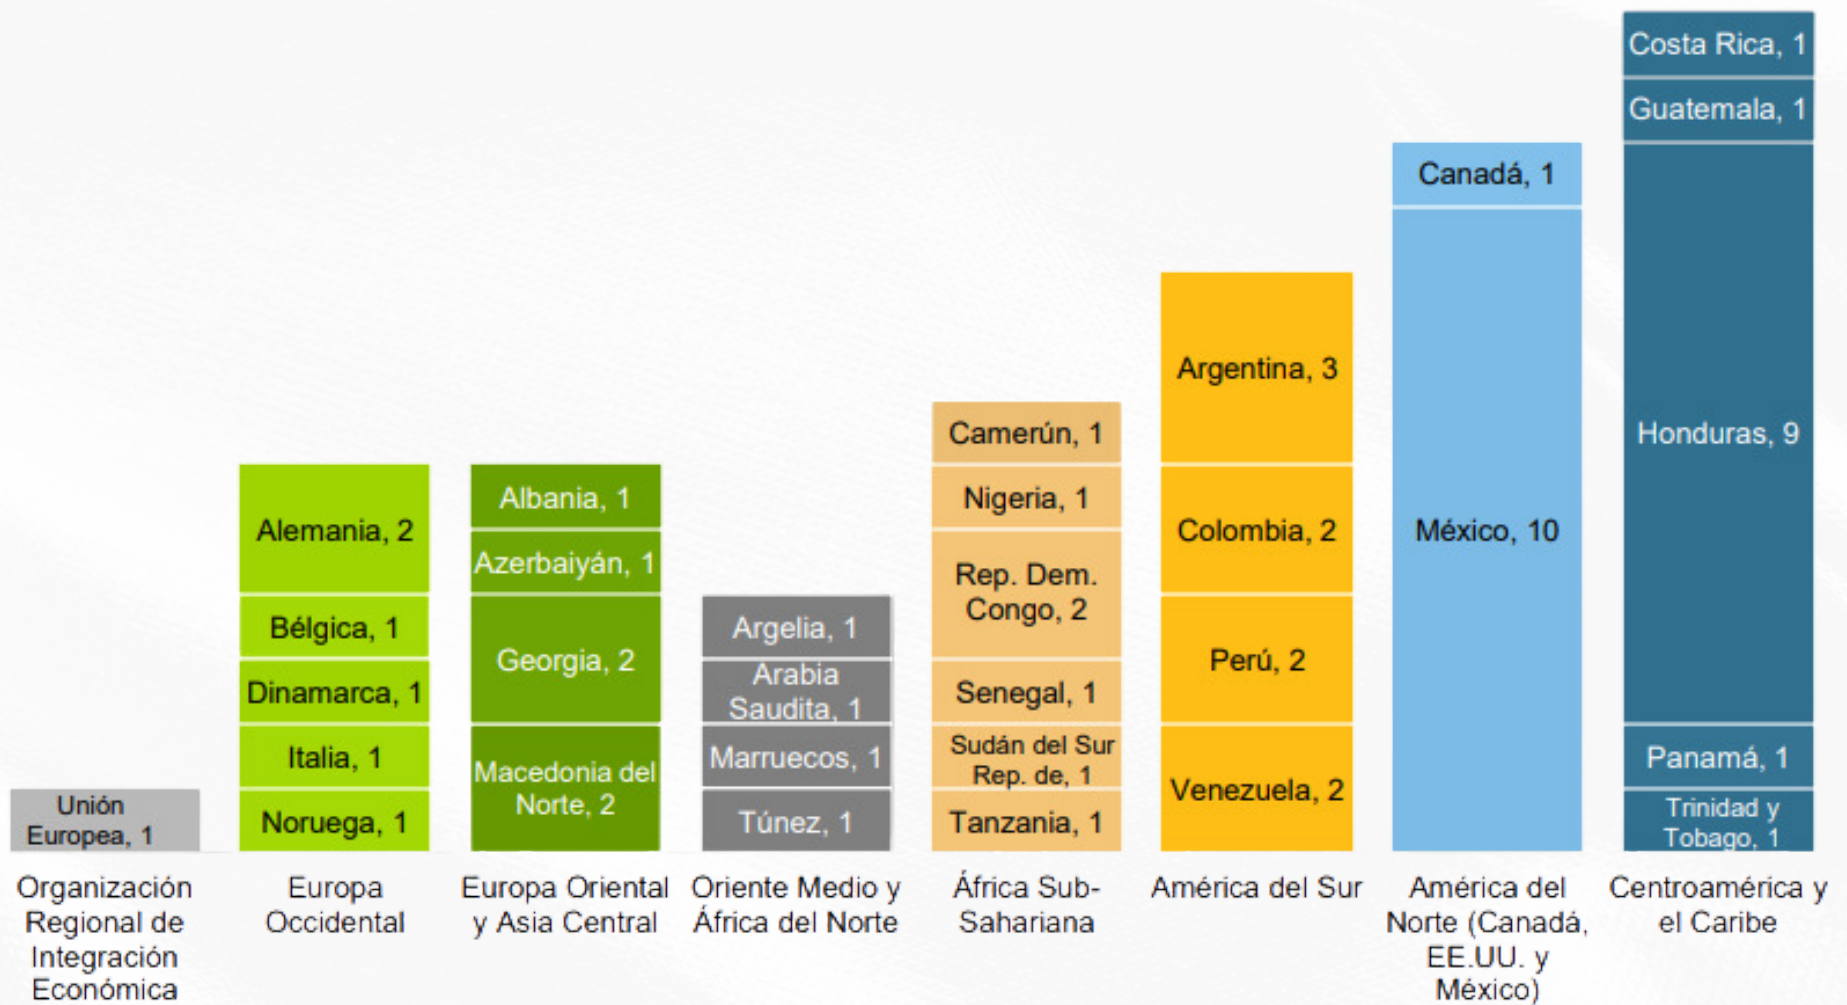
Costa Rica, 1
Guatemala, 1
Canadá, 1
Honduras, 9
Argentina, 3
Camerún, 1
Alemania, 2
Albania, 1
Nigeria, 1
Colombia, 2
México, 10
Azerbaiyán, 1
Rep. Dem. Congo, 2
Bélgica, 1
Georgia, 2
Argelia, 1
Perú, 2
Arabia Saudita, 1
Dinamarca, 1
Senegal, 1
Italia, 1
Marruecos, 1
Sudán del Sur Rep. de, 1
Panamá, 1
Macedonia del Norte, 2
Venezuela, 2
Unión Europea, 1
Noruega, 1
Túnez, 1
Tanzania, 1
Trinidad y Tobago, 1

Organización Regional de Integración Económica
Europa Occidental
Europa Oriental y Asia Central
Oriente Medio y África del Norte
África Sub-Sahariana
América del Sur
América del Norte (Canadá, EE.UU. y México)
Centroamérica y el Caribe